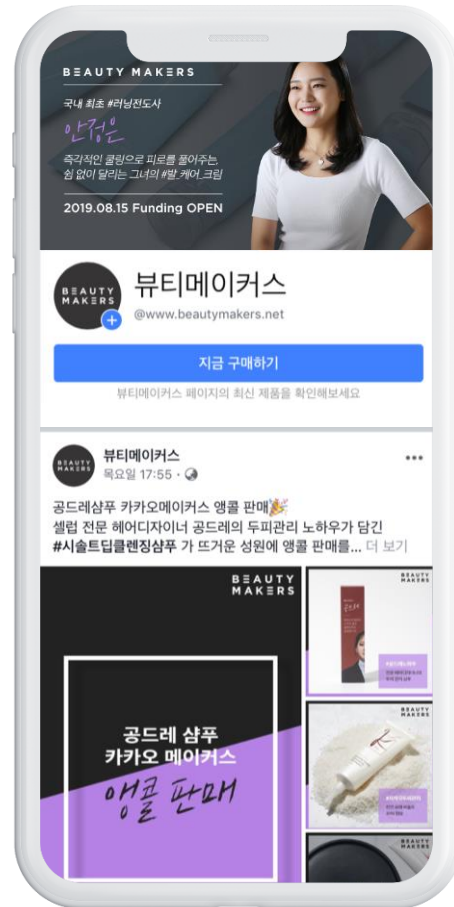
BEAUTY MAKERS

국내 최초 #러닝전도사
안정은
즉각적인 쿨링으로 피로를 풀어주는, 쉼 없이 달리는 그녀의 #발 케어 크림

2019.08.15 Funding OPEN

BEAUTY MAKERS

뷰티메이커스
@www.beautymakers.net

지금 구매하기

뷰티메이커스 페이지의 최신 제품을 확인해보세요

BEAUTY MAKERS

뷰티메이커스
목요일 17:55 ·

•••

공드레샴푸 카카오메이커스 앵콜 판매🎉
셀럽 전문 헤어디자이너 공드레의 두피관리 노하우가 담긴 #시솔트딥클렌징샴푸 가 뜨거운 성원에 앵콜 판매를... 더 보기

BEAUTY MAKERS

공드레 샴푸
카카오 메이커스
앵콜 판매

BEAUTY MAKERS

BEAUTY MAKERS